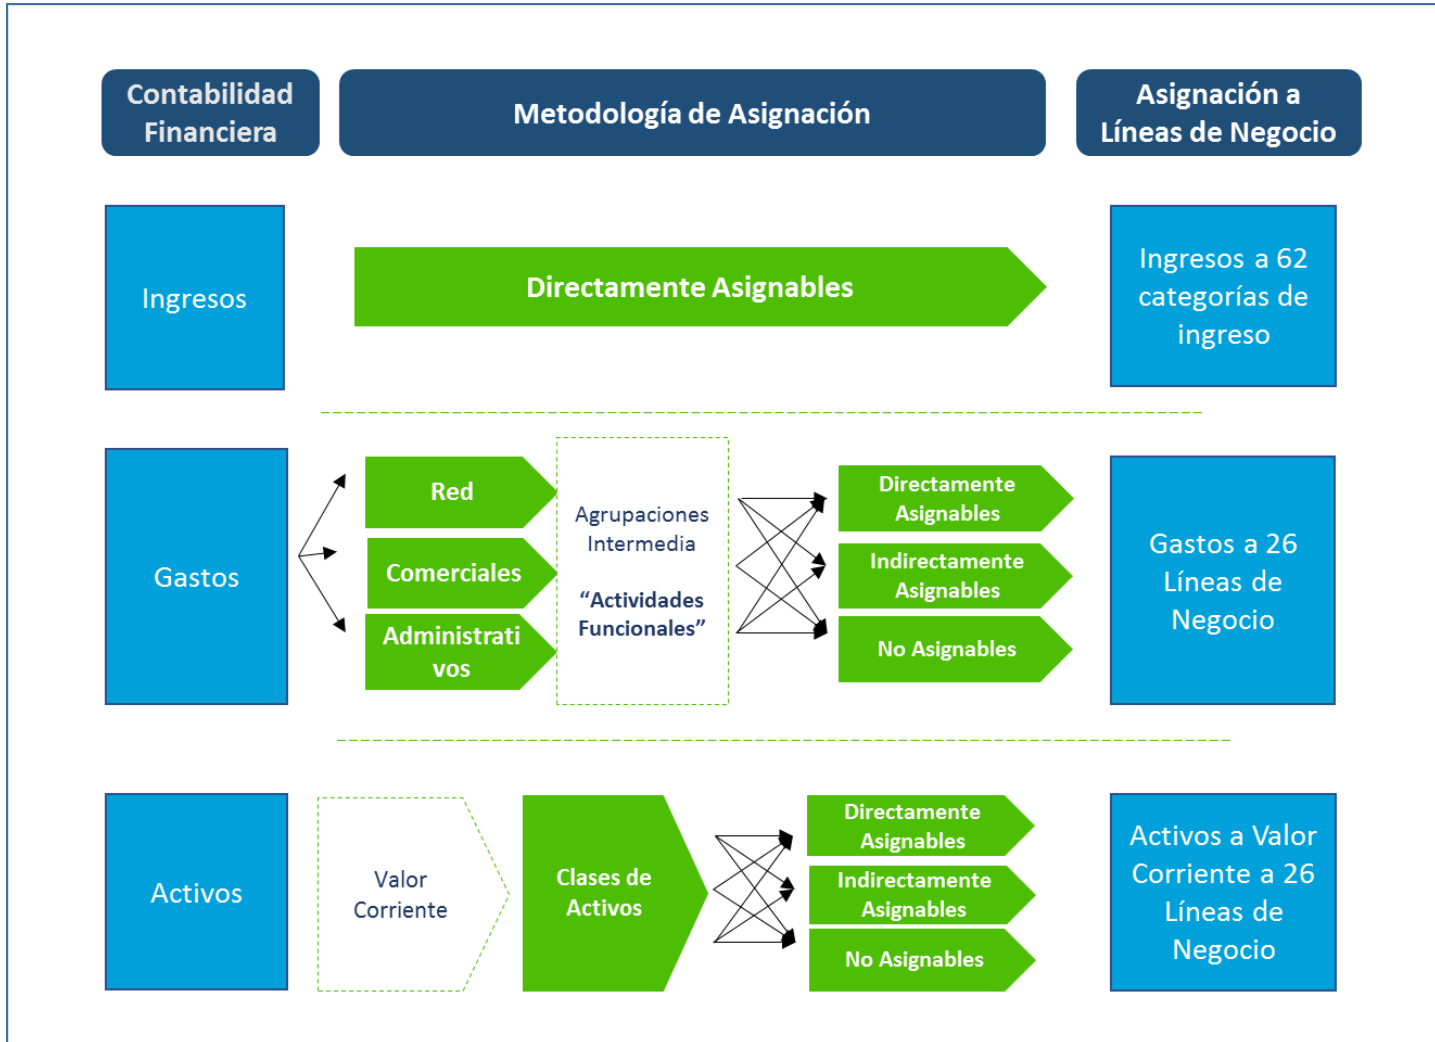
Contabilidad Financiera

Metodología de Asignación

Asignación a Líneas de Negocio

Ingresos

Directamente Asignables

Ingresos a 62 categorías de ingreso

Gastos

Red

Comerciales

Administrativos

Agrupaciones Intermedia

“Actividades Funcionales”

Directamente Asignables

Indirectamente Asignables

No Asignables

Gastos a 26 Líneas de Negocio

Activos

Valor Corriente

Clases de Activos

Directamente Asignables

Indirectamente Asignables

No Asignables

Activos a Valor Corriente a 26 Líneas de Negocio